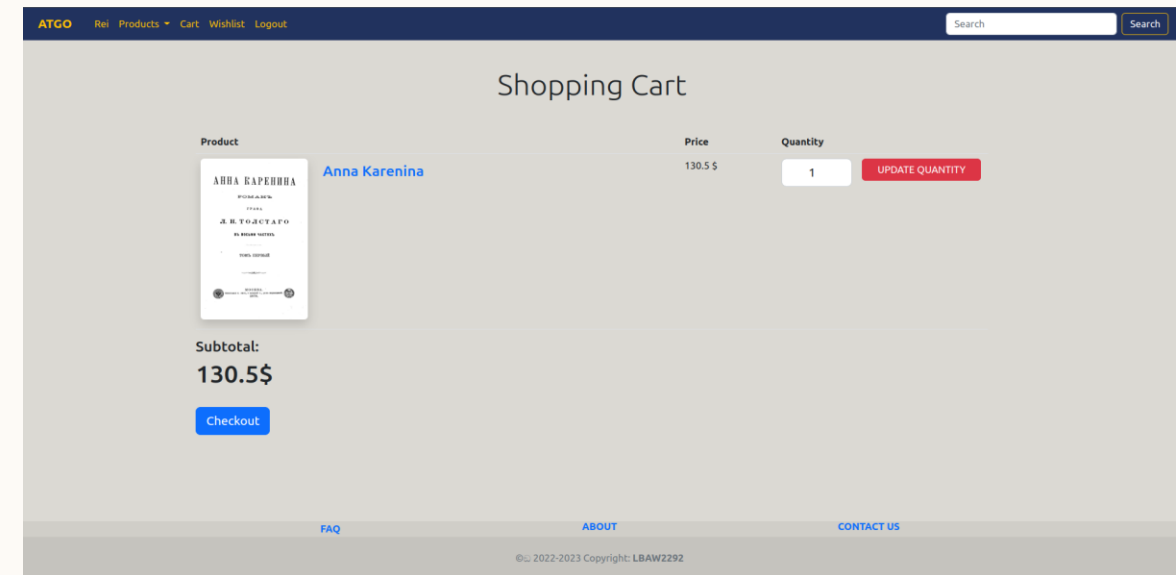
ATGO Rei Products Cart Wishlist Logout

Search Search

Shopping Cart

| Product | | Price | Quantity | |
|---|---|---|---|---|
| АННА КАРЕНИНА РОМАНЪ ГРАФА Л. Н. ТОЛСТАГО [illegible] | Anna Karenina | 130.5 $ | 1 | UPDATE QUANTITY |

Subtotal:

130.5$

Checkout

FAQ ABOUT CONTACT US

© 2022-2023 Copyright: LBAW2292